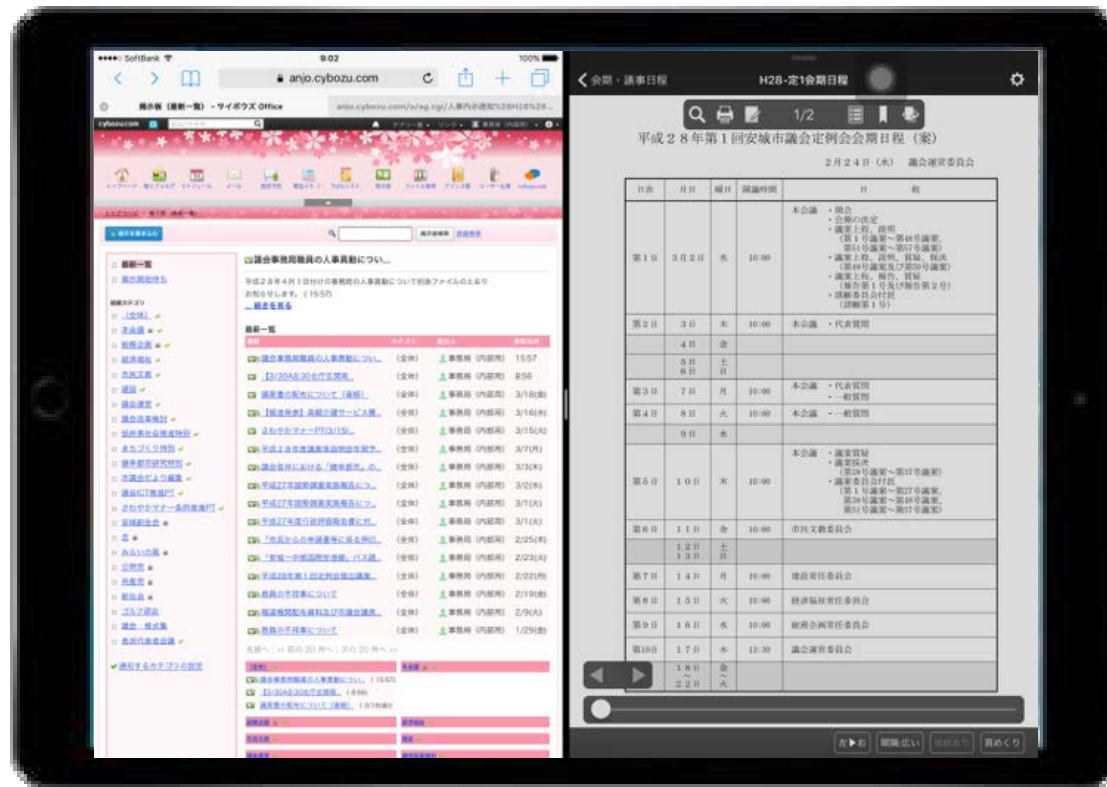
SoftBank 9:02 100%

anjo.cybozu.com

掲示板 (最新一覧) - サイボウズ Office

anjo.cybozu.com/o/ag.cgi/人事内示通知%28H28%29...

議会事務局職員の人事異動につい...

平成２８年４月１日付けの事務局の人事異動について別添ファイルのとおりお知らせします。(15:57)

続きを見る

最新一覧

| | | | |
|---|---|---|---|
| 議会事務局職員の人事異動につい... | (全体) | 事務局 (内部用) | 15:57 |
| 【3/30AB:30ホテル閉館... | (全体) | 事務局 (内部用) | 8:56 |
| 議案書の配布について（連絡） | (全体) | 事務局 (内部用) | 3/18(金) |
| 【報道発表】高齢介護サービス課... | (全体) | 事務局 (内部用) | 3/16(水) |
| さわやかマナーPT(3/15)... | (全体) | 事務局 (内部用) | 3/16(水) |
| 平成２８年度議員派遣研修に関す... | (全体) | 事務局 (内部用) | 3/7(月) |
| 議会基本条例における「議事録用」の... | (全体) | 事務局 (内部用) | 3/3(木) |
| 平成27年度政務活動費報告につ... | (全体) | 事務局 (内部用) | 3/2(水) |
| 平成27年度政務活動費報告につ... | (全体) | 事務局 (内部用) | 3/1(火) |
| 平成27年度行政視察報告書に対... | (全体) | 事務局 (内部用) | 3/1(火) |
| 「市民からの申請書等に係る押印... | (全体) | 事務局 (内部用) | 2/25(木) |
| 「安城一中校区防災会議」パス... | (全体) | 事務局 (内部用) | 2/23(火) |
| 平成28年第１回定例会提出議案... | (全体) | 事務局 (内部用) | 2/22(月) |
| 救員の不祥事について | (全体) | 事務局 (内部用) | 2/19(金) |
| 服務規程配布資料及び市議会議員... | (全体) | 事務局 (内部用) | 2/9(火) |
| 救員の不祥事について | (全体) | 事務局 (内部用) | 1/29(金) |

会期・議事日程

H28-定1会期日程

1/2

平成２８年第１回安城市議会定例会会期日程（案）

２月２４日（水） 議会運営委員会

| 日次 | 月日 | 曜日 | 開議時間 | 日程 |
|---|---|---|---|---|
| 第１日 | ３月２日 | 水 | 10:00 | 本会議 ・開会 ・会期の決定 ・議案上程、説明（第１号議案〜第49号議案、第51号議案〜第57号議案） ・議案上程、説明、質疑、採決（第49号議案及び第50号議案） ・議案上程、報告、質疑（報告第１号及び報告第２号） ・請願委員会付託（請願第１号） |
| 第２日 | ３日 | 木 | 10:00 | 本会議 ・代表質問 |
| | ４日 | 金 | | |
| | ５日 ６日 | 土 日 | | |
| 第３日 | ７日 | 月 | 10:00 | 本会議 ・代表質問 ・一般質問 |
| 第４日 | ８日 | 火 | 10:00 | 本会議 ・一般質問 |
| | ９日 | 水 | | |
| 第５日 | １０日 | 木 | 10:00 | 本会議 ・議案質疑 ・議案採決（第29号議案〜第37号議案） ・議案委員会付託（第１号議案〜第27号議案、第38号議案〜第48号議案、第51号議案〜第57号議案） |
| 第６日 | １１日 | 金 | 10:00 | 市民文教委員会 |
| | １２日 １３日 | 土 日 | | |
| 第７日 | １４日 | 月 | 10:00 | 建設常任委員会 |
| 第８日 | １５日 | 火 | 10:00 | 経済福祉常任委員会 |
| 第９日 | １６日 | 水 | 10:00 | 総務企画常任委員会 |
| 第10日 | １７日 | 木 | 13:30 | 議会運営委員会 |
| | １８日 〜 ２２日 | 金 〜 火 | | |

左▶右 開隔広い 見めくり